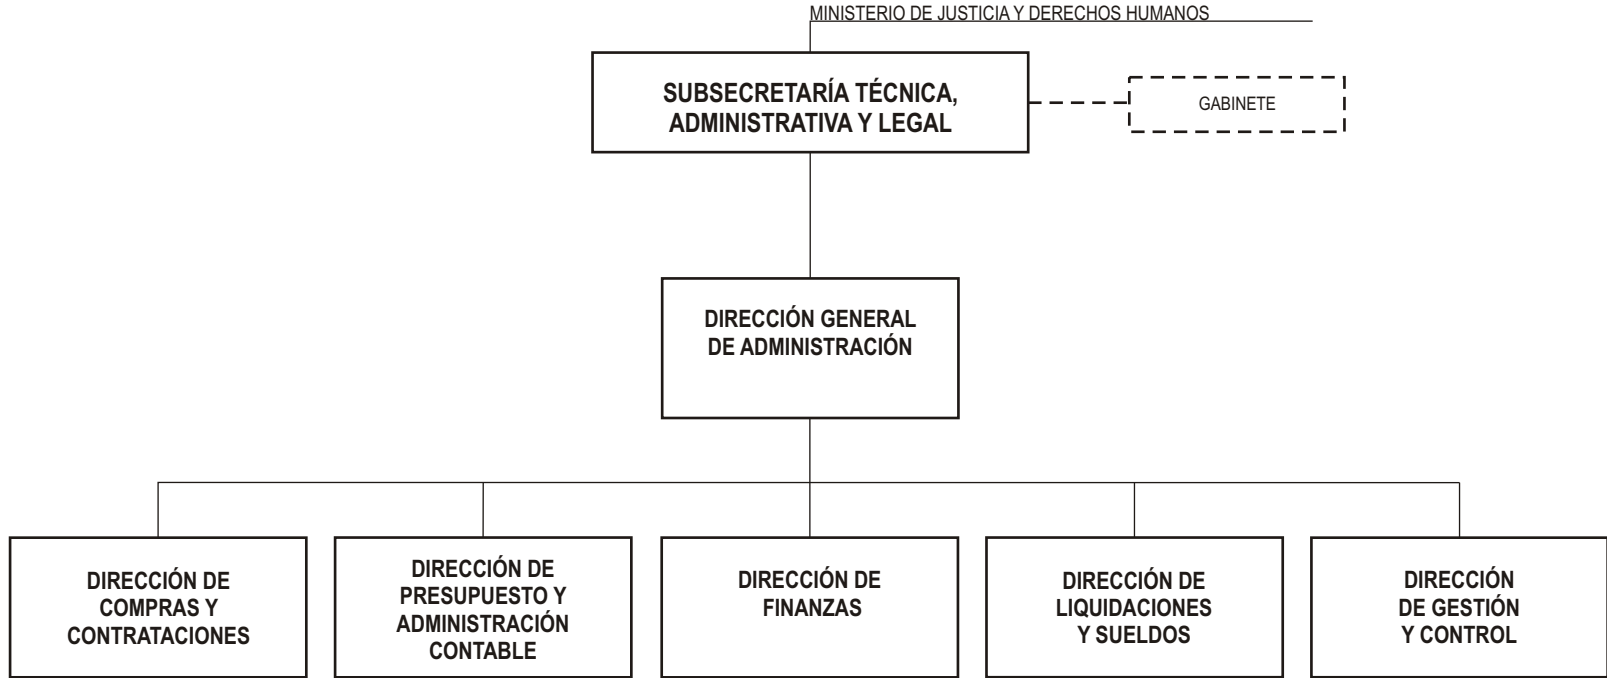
MINISTERIO DE JUSTICIA Y DERECHOS HUMANOS

SUBSECRETARÍA TÉCNICA, ADMINISTRATIVA Y LEGAL

GABINETE

DIRECCIÓN GENERAL DE ADMINISTRACIÓN

DIRECCIÓN DE COMPRAS Y CONTRATACIONES

DIRECCIÓN DE PRESUPUESTO Y ADMINISTRACIÓN CONTABLE

DIRECCIÓN DE FINANZAS

DIRECCIÓN DE LIQUIDACIONES Y SUELDOS

DIRECCIÓN DE GESTIÓN Y CONTROL